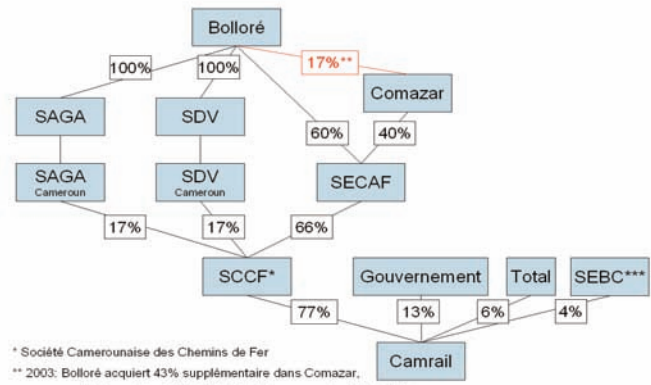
Bolloré

100%

100%

17%**

Comazar

SAGA

SDV

60%

40%

SAGA Cameroun

SDV Cameroun

SECAF

17%

17%

66%

SCCF*

Gouvernement

Total

SEBC***

77%

13%

6%

4%

Camrail

* Société Camerounaise des Chemins de Fer

** 2003: Bolloré acquiert 43% supplémentaire dans Comazar,